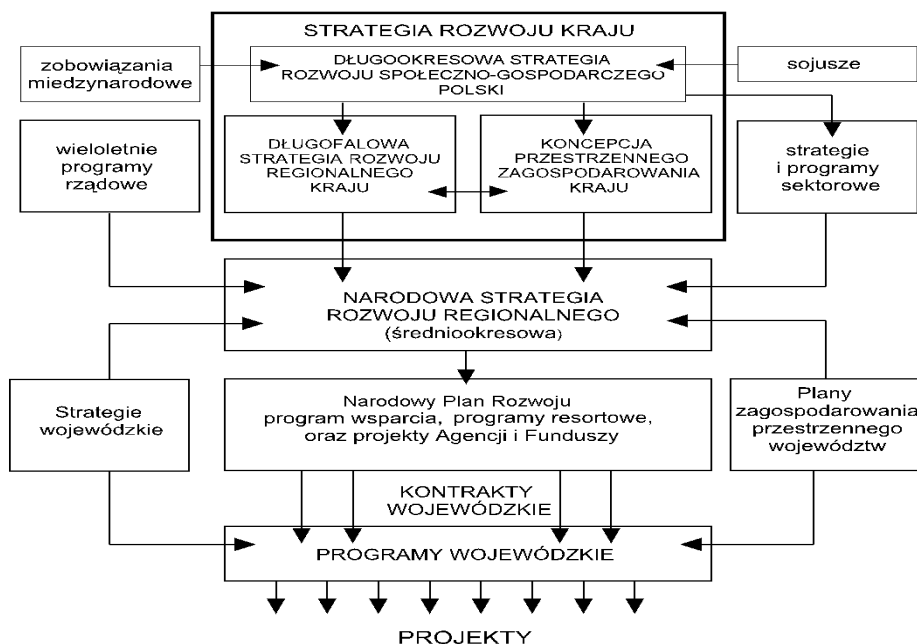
STRATEGIA ROZWOJU KRAJU

zobowiązania miedzynarodowe

DŁUGOOKRESOWA STRATEGIA ROZWOJU SPOŁECZNO-GOSPODARCZEGO POLSKI

sojusze

wieloletnie programy rządowe

DŁUGOFALOWA STRATEGIA ROZWOJU REGIONALNEGO KRAJU

KONCEPCJA PRZESTRZENNEGO ZAGOSPODAROWANIA KRAJU

strategie i programy sektorowe

NARODOWA STRATEGIA ROZWOJU REGIONALNEGO (średniookresowa)

Strategie wojewódzkie

Narodowy Plan Rozwoju program wsparcia, programy resortowe, oraz projekty Agencji i Funduszy

Plany zagospodarowania przestrzennego województw

KONTRAKTY WOJEWÓDZKIE

PROGRAMY WOJEWÓDZKIE

PROJEKTY